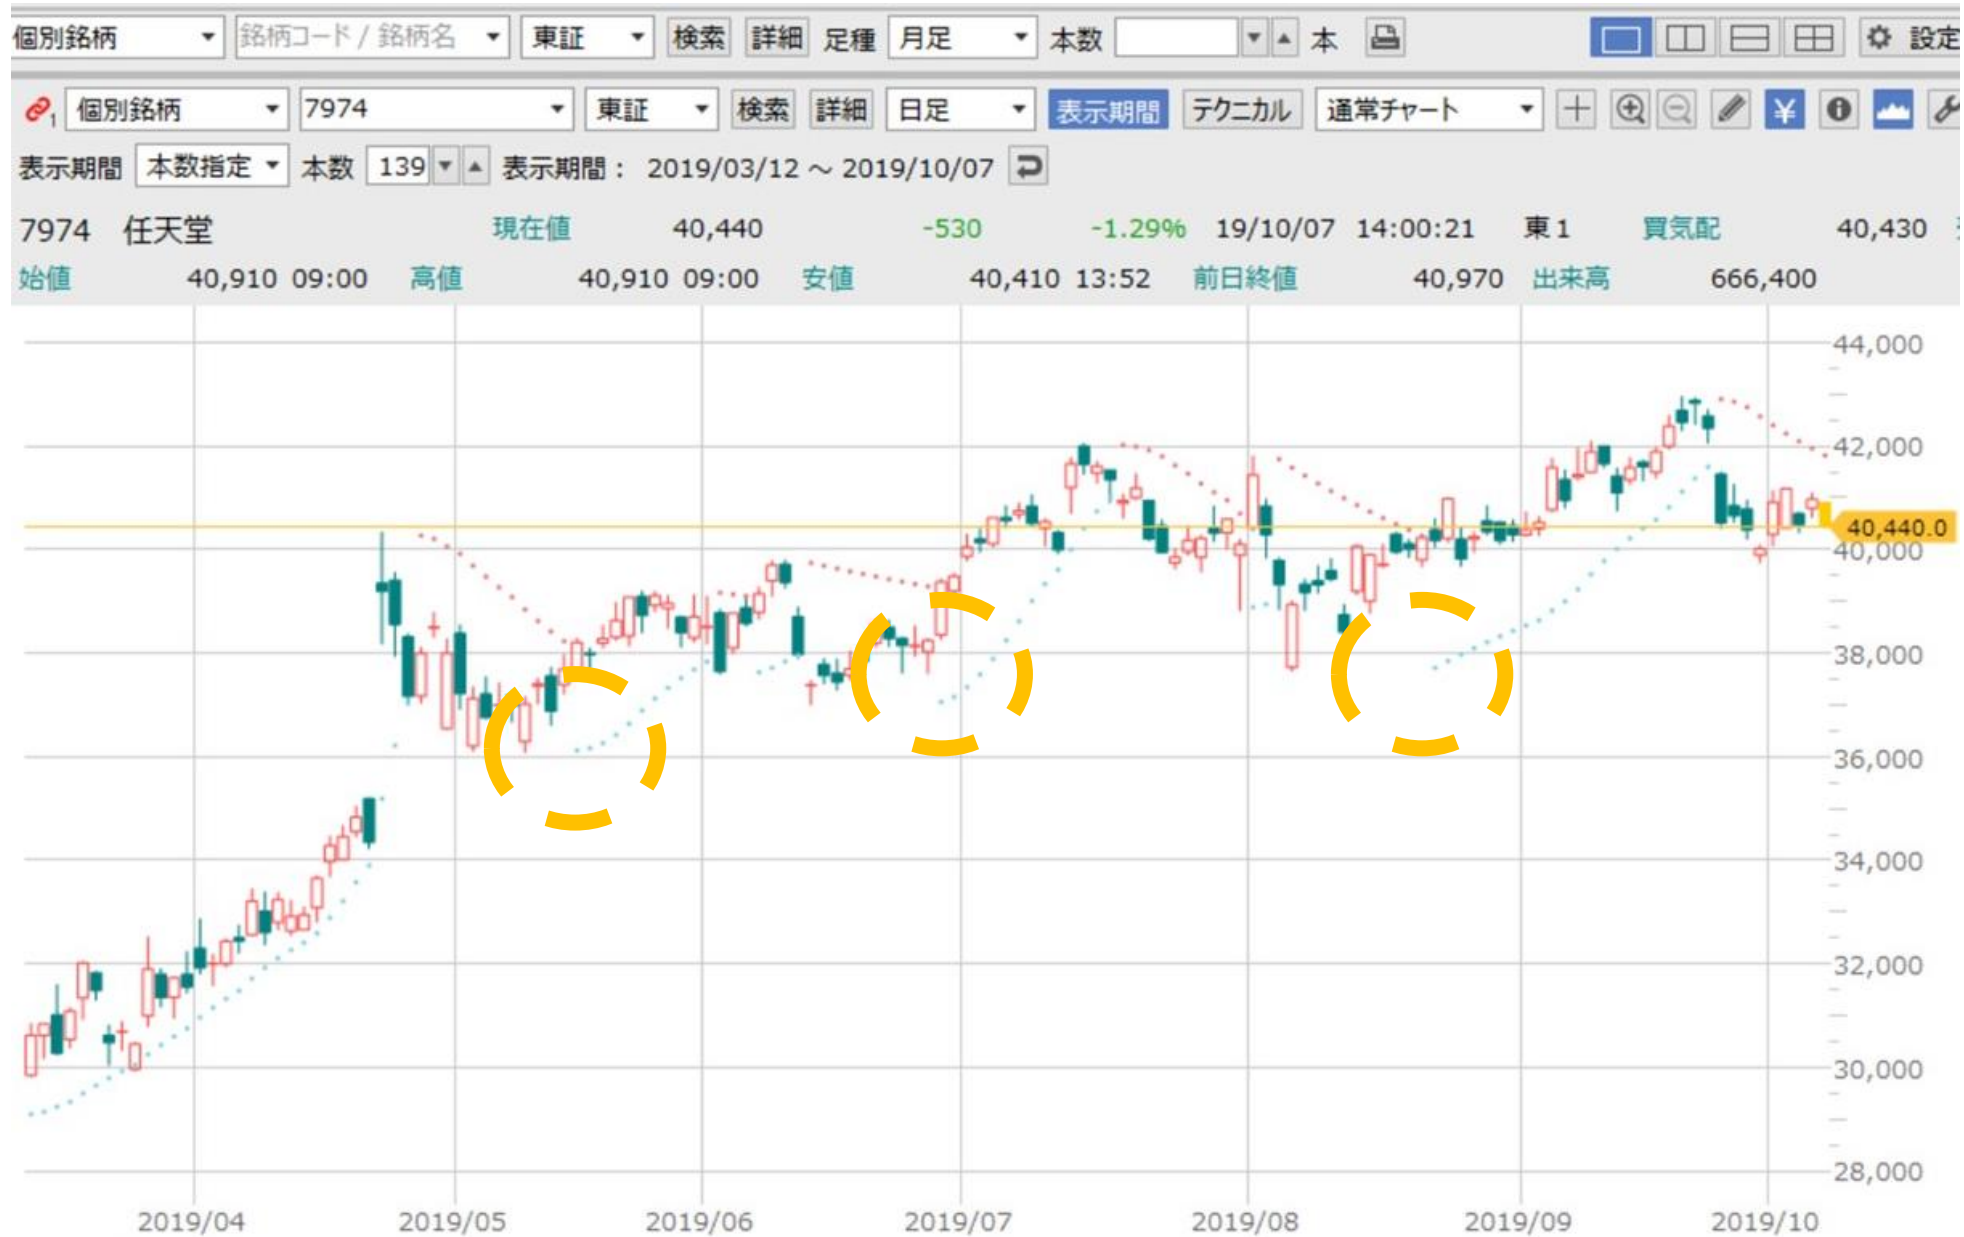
個別銘柄 銘柄コード / 銘柄名 東証 検索 詳細 足種 月足 本数 本 設定

個別銘柄 7974 東証 検索 詳細 日足 表示期間 テクニカル 通常チャート

表示期間 本数指定 本数 139 表示期間： 2019/03/12 ～ 2019/10/07

7974 任天堂 現在値 40,440 -530 -1.29% 19/10/07 14:00:21 東1 買気配 40,430

始値 40,910 09:00 高値 40,910 09:00 安値 40,410 13:52 前日終値 40,970 出来高 666,400

44,000
42,000
40,440.0
40,000
38,000
36,000
34,000
32,000
30,000
28,000

2019/04 2019/05 2019/06 2019/07 2019/08 2019/09 2019/10